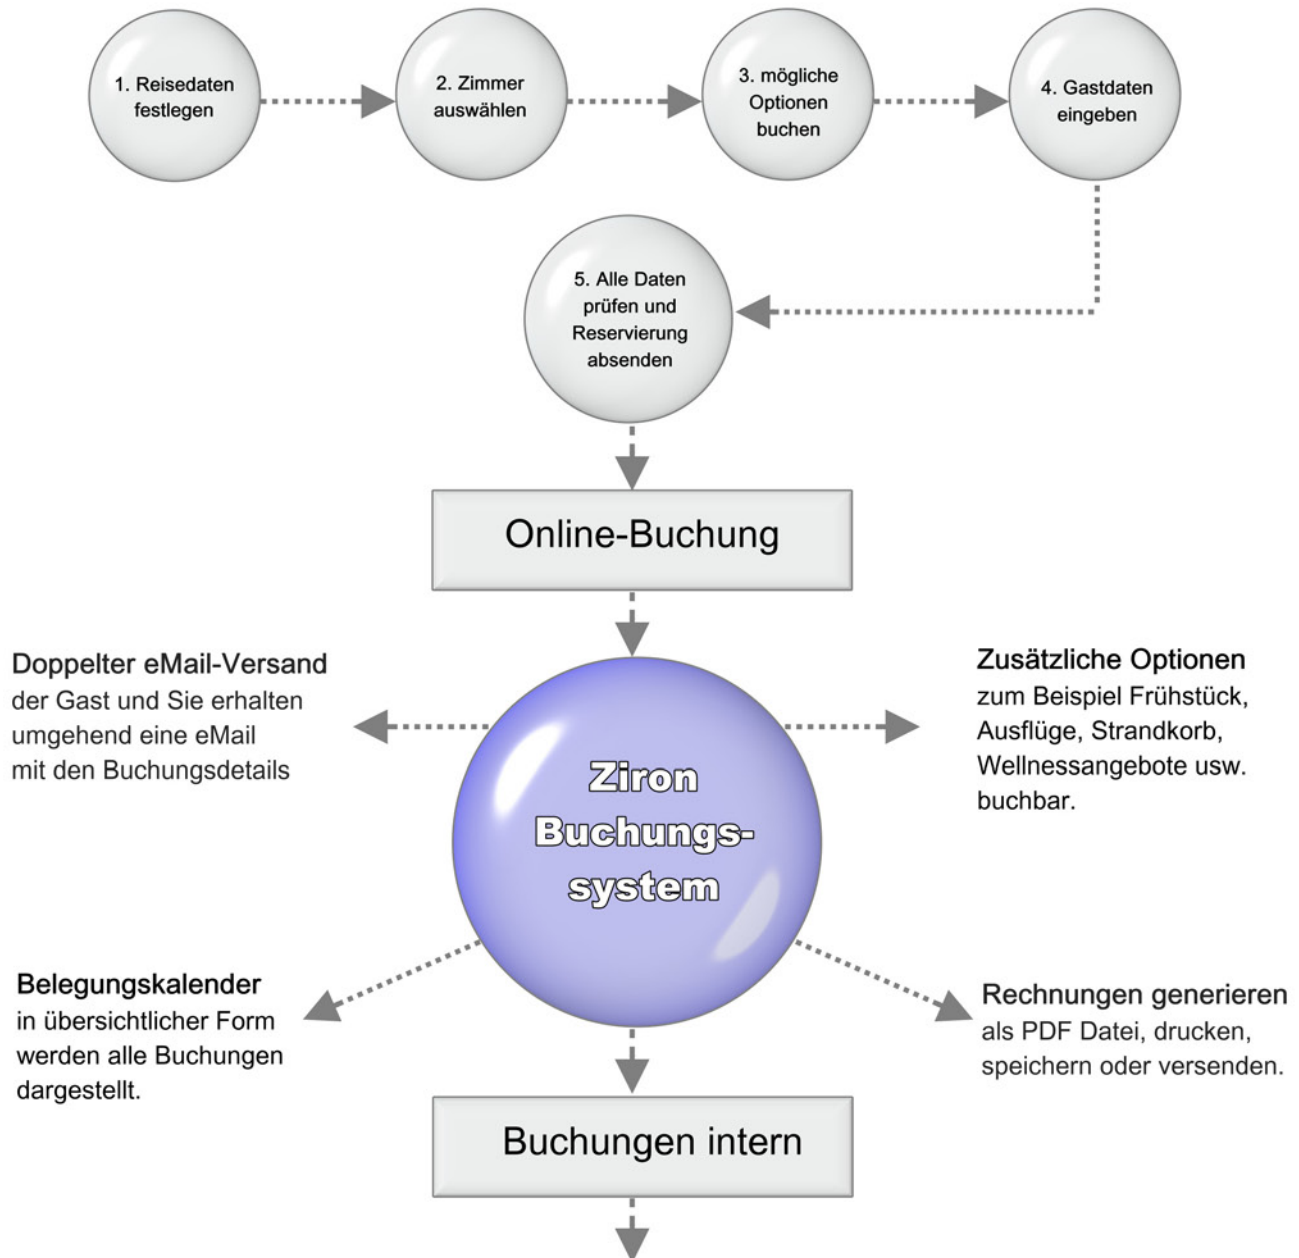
1. Reisedaten festlegen

2. Zimmer auswählen

3. mögliche Optionen buchen

4. Gastdaten eingeben

5. Alle Daten prüfen und Reservierung absenden

Online-Buchung

Doppelter eMail-Versand
der Gast und Sie erhalten umgehend eine eMail mit den Buchungsdetails

Ziron Buchungssystem

Zusätzliche Optionen
zum Beispiel Frühstück, Ausflüge, Strandkorb, Wellnessangebote usw. buchbar.

Belegungskalender
in übersichtlicher Form werden alle Buchungen dargestellt.

Rechnungen generieren
als PDF Datei, drucken, speichern oder versenden.

Buchungen intern